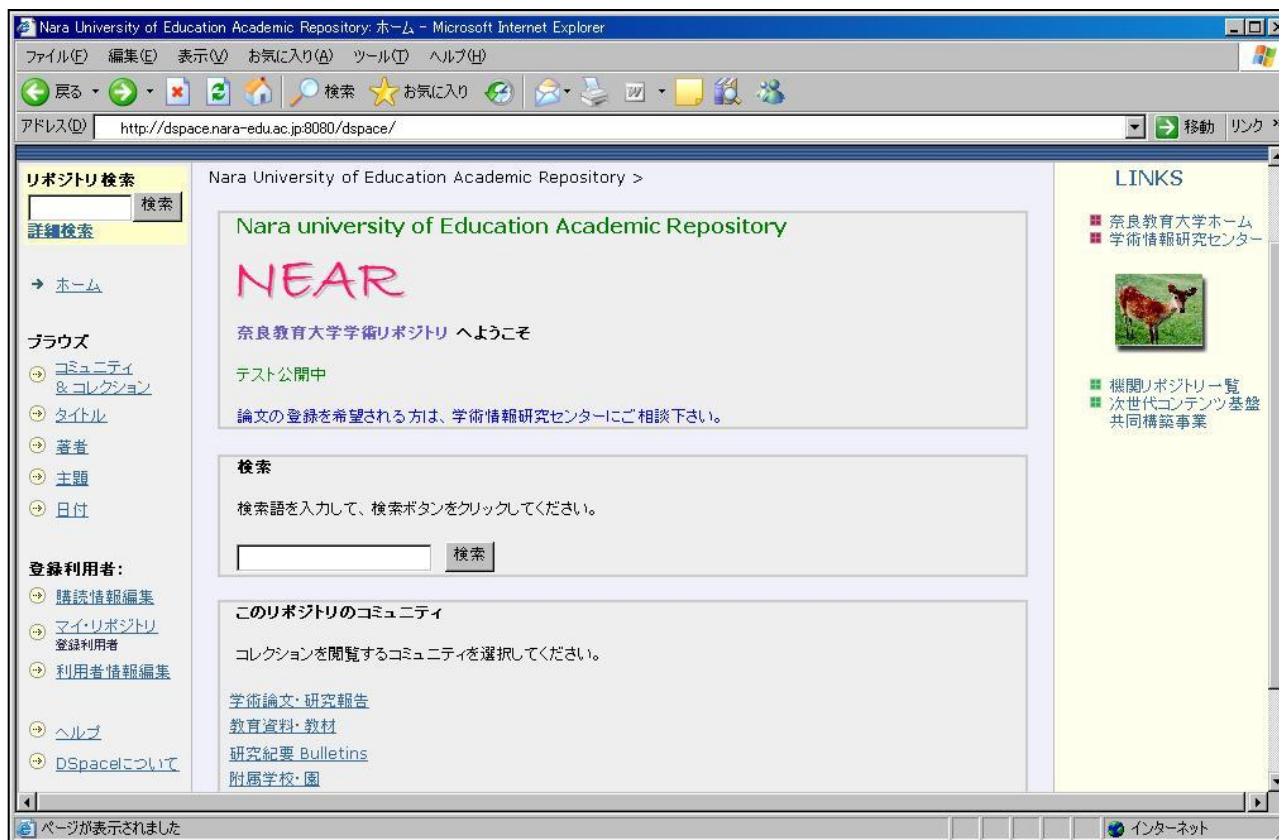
Nara University of Education Academic Repository: ホーム - Microsoft Internet Explorer

ファイル(F) 編集(E) 表示(V) お気に入り(A) ツール(T) ヘルプ(H)

戻る 検索 お気に入り

アドレス(D) http://dspace.nara-edu.ac.jp:8080/dspace/ 移動 リンク

リポジトリ検索
検索
詳細検索

→ ホーム

ブラウズ
コミュニティ & コレクション
タイトル
著者
主題
日付

登録利用者:
購読情報編集
マイ・リポジトリ 登録利用者
利用者情報編集

ヘルプ
DSpaceについて

Nara University of Education Academic Repository >

Nara university of Education Academic Repository

NEAR

奈良教育大学学術リポジトリ へようこそ

テスト公開中

論文の登録を希望される方は、学術情報研究センターにご相談下さい。

検索

検索語を入力して、検索ボタンをクリックしてください。

検索

このリポジトリのコミュニティ

コレクションを閲覧するコミュニティを選択してください。

学術論文・研究報告
教育資料・教材
研究紀要 Bulletins
附属学校・園

LINKS

奈良教育大学ホーム
学術情報研究センター

機関リポジトリ一覧
次世代コンテンツ基盤共同構築事業

ページが表示されました
インターネット